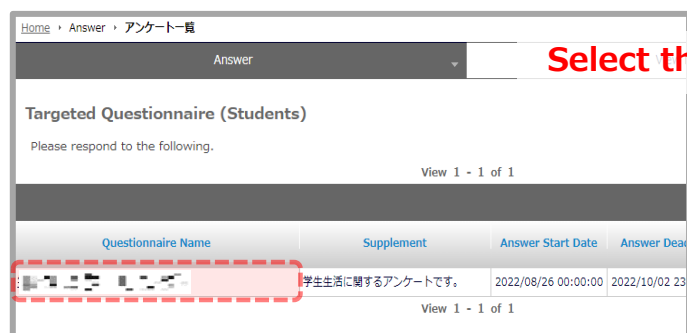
Home › Answer › アンケート一覧

Answer

Select th

Targeted Questionnaire (Students)

Please respond to the following.

View 1 - 1 of 1

| Questionnaire Name | Supplement | Answer Start Date | Answer Dea |
|---|---|---|---|
| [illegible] | 学生生活に関するアンケートです。 | 2022/08/26 00:00:00 | 2022/10/02 23 |

View 1 - 1 of 1